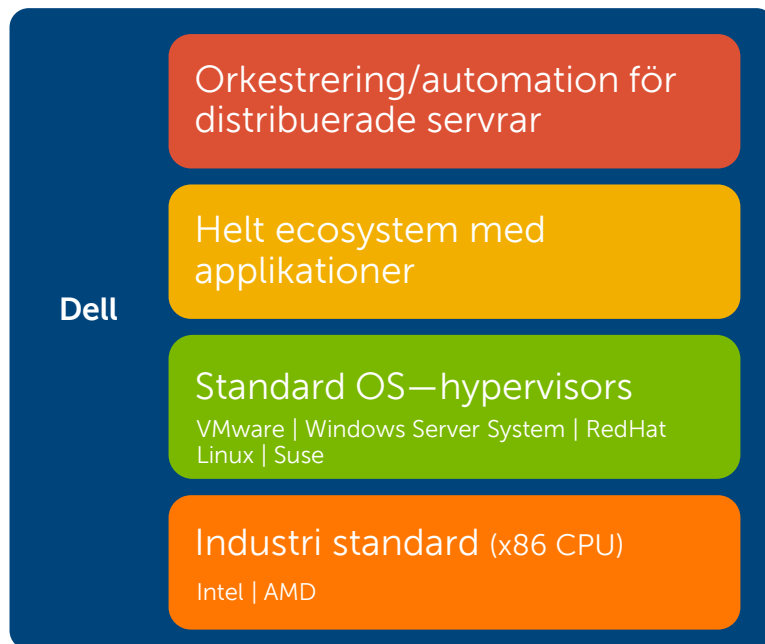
Dell

Orkestrering/automation för distribuerade servrar

Helt ecosystem med applikationer

Standard OS—hypervisors

VMware | Windows Server System | RedHat Linux | Suse

Industri standard (x86 CPU)

Intel | AMD